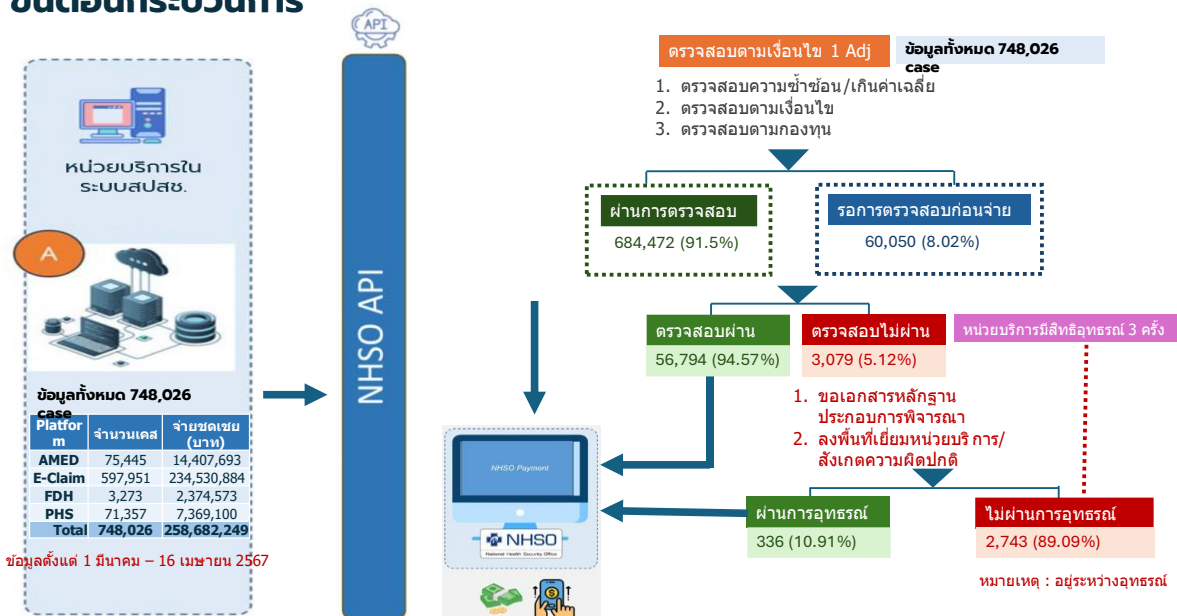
ขั้นตอนกระบวนการ

หน่วยบริการใน ระบบสปสช.

A

ข้อมูลทั้งหมด 748,026 case

| Platform | จำนวนเคส | จ่ายชดเชย (บาท) |
|---|---|---|
| AMED | 75,445 | 14,407,693 |
| E-Claim | 597,951 | 234,530,884 |
| FDH | 3,273 | 2,374,573 |
| PHS | 71,357 | 7,369,100 |
| Total | 748,026 | 258,682,249 |

ข้อมูลตั้งแต่ 1 มีนาคม – 16 เมษายน 2567

API

NHSO API

NHSO Payment

NHSO National Health Security Office

ตรวจสอบตามเงื่อนไข 1 Adj

ข้อมูลทั้งหมด 748,026 case

1. ตรวจสอบความซ้ำซ้อน/เกินค่าเฉลี่ย
2. ตรวจสอบตามเงื่อนไข
3. ตรวจสอบตามกองทุน

ผ่านการตรวจสอบ
684,472 (91.5%)

รอการตรวจสอบก่อนจ่าย
60,050 (8.02%)

ตรวจสอบผ่าน
56,794 (94.57%)

ตรวจสอบไม่ผ่าน
3,079 (5.12%)

หน่วยบริการมีสิทธิอุทธรณ์ 3 ครั้ง

1. ขอเอกสารหลักฐานประกอบการพิจารณา
2. ลงพื้นที่เยี่ยมหน่วยบริการ/สังเกตความผิดปกติ

ผ่านการอุทธรณ์
336 (10.91%)

ไม่ผ่านการอุทธรณ์
2,743 (89.09%)

หมายเหตุ : อยู่ระหว่างอุทธรณ์